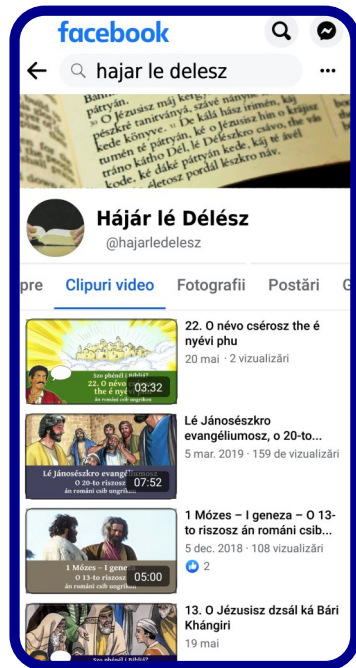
facebook

hajar le delesz

Hájár lé Délész
@hajarledelesz

pre Clipuri video Fotografii Postări G

22. O névo csérosz the é nyévi phu
20 mai · 2 vizualizări
03:32

Lé Jánosészkro evangéliumosz, o 20-to...
5 mar. 2019 · 159 de vizualizări
07:52

1 Mózes – I geneza – O 13-to riszosz án románi csib...
5 dec. 2018 · 108 vizualizări
2
05:00

13. O Jézusisz dzsál ká Bári Khángiri
19 mai